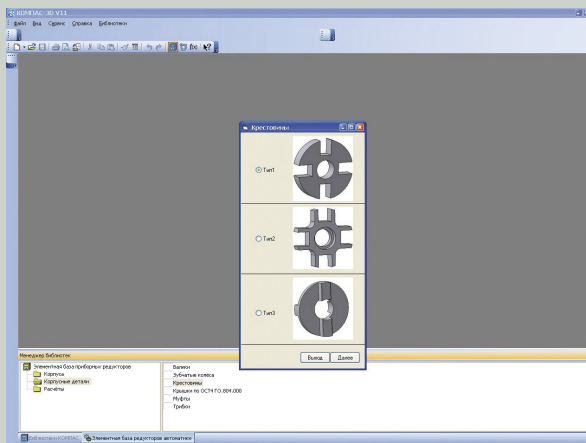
КОМПАС-3D V11

Файл Вид Сервис Справка Библиотеки

Крестовины

Тип1

Тип2

Тип3

Выход Далее

Менеджер библиотек

Элементная база приборных редукторов
Корпуса
Корпусные детали
Расчеты

Валики
Зубчатые колеса
Крестовины
Крышки по ОСТ4 ГО.864.000
Муфты
Трибки

Библиотеки КОМПАС Элементная база редукторов автоматики